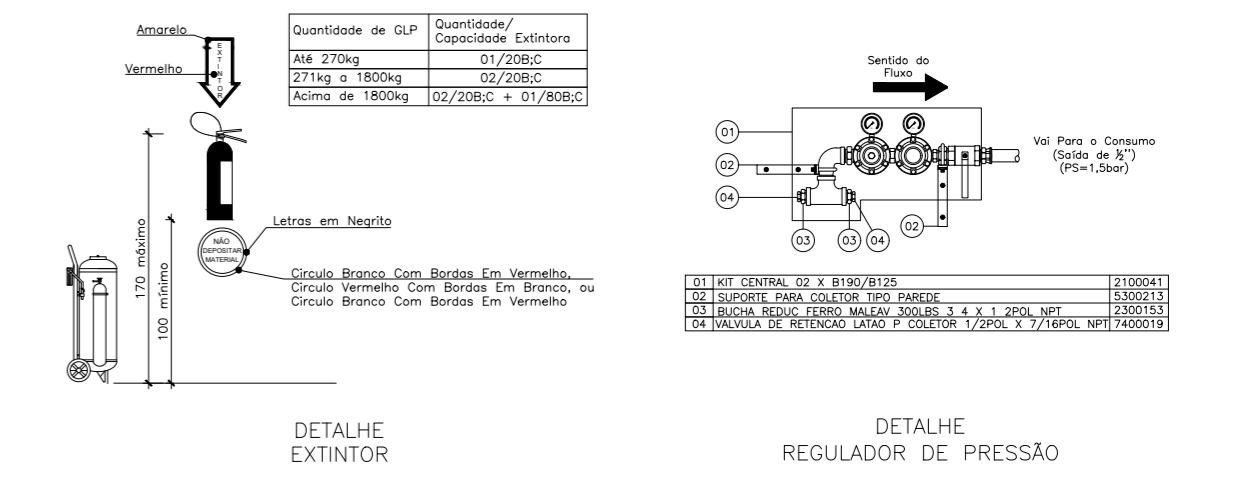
Amarelo

Vermelho

EXTINTOR

| Quantidade de GLP | Quantidade/ Capacidade Extintora |
|---|---|
| Até 270kg | 01/20B;C |
| 271kg a 1800kg | 02/20B;C |
| Acima de 1800kg | 02/20B;C + 01/80B;C |

Letras em Negrito

NÃO DEPOSITAR MATERIAL

Circulo Branco Com Bordas Em Vermelho, Circulo Vermelho Com Bordas Em Branco, ou Circulo Branco Com Bordas Em Vermelho

170 máximo

100 mínimo

DETALHE
EXTINTOR

Sentido do Fluxo

01

02

04

03

03

04

02

Vai Para o Consumo (Saída de ½'') (PS=1,5bar)

| 01 | KIT CENTRAL 02 X B190/B125 | 2100041 |
|---|---|---|
| 02 | SUPORTE PARA COLETOR TIPO PAREDE | 5300213 |
| 03 | BUCHA REDUC FERRO MALEAV 300LBS 3 4 X 1 2POL NPT | 2300153 |
| 04 | VALVULA DE RETENCAO LATAO P COLETOR 1/2POL X 7/16POL NPT | 7400019 |

DETALHE
REGULADOR DE PRESSÃO